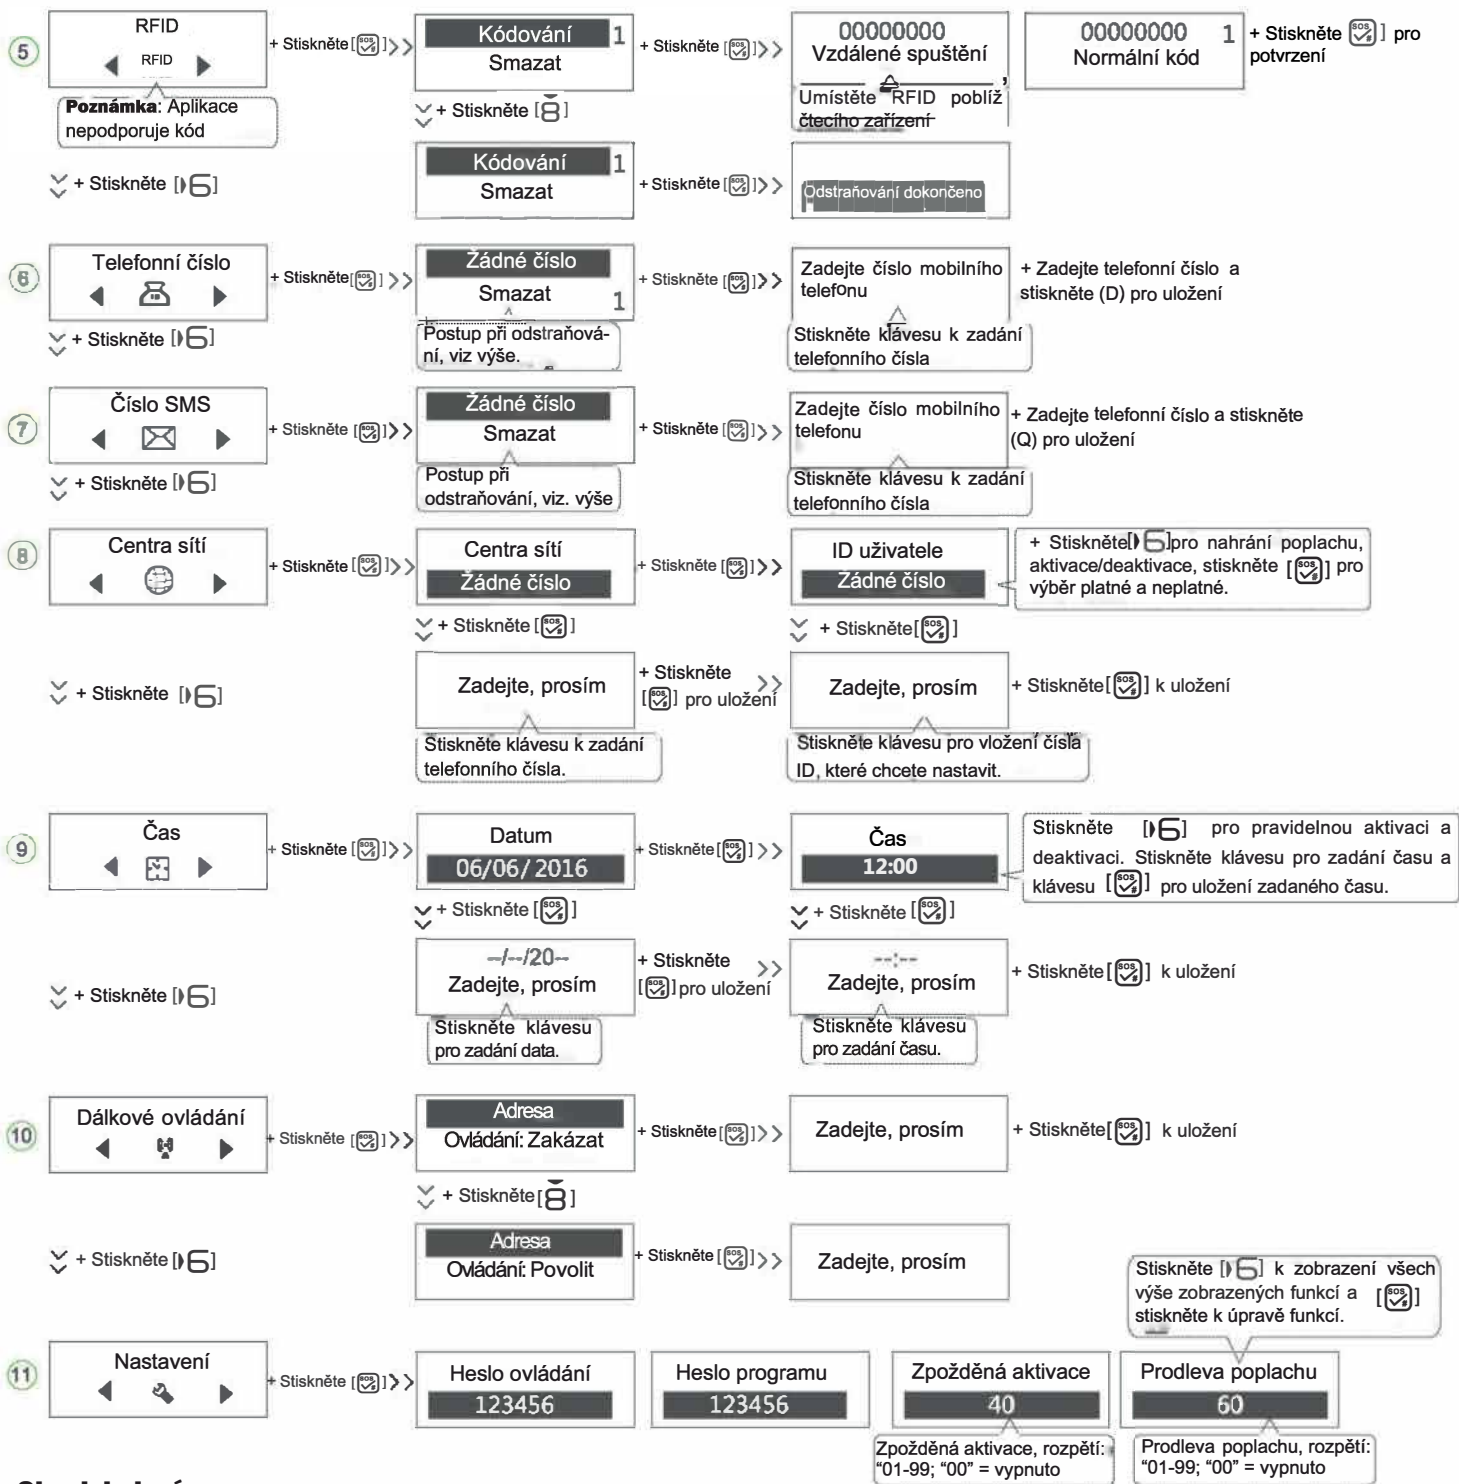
⑤ RFID
RFID
+ Stiskněte [SOS] >>
Kódování 1
Smazat
+ Stiskněte [SOS] >>
00000000
Vzdálené spuštění
Umístěte RFID poblíž čtecího zařízení
00000000 1
Normální kód
+ Stiskněte [SOS] pro potvrzení

Poznámka: Aplikace nepodporuje kód

+ Stiskněte [8]

+ Stiskněte [6]
Kódování 1
Smazat
+ Stiskněte [SOS] >>
Odstraňování dokončeno

⑥ Telefonní číslo
+ Stiskněte [SOS] >>
Žádné číslo
Smazat 1
Postup při odstraňování, viz výše.
+ Stiskněte [SOS] >>
Zadejte číslo mobilního telefonu
Stiskněte klávesu k zadání telefonního čísla
+ Zadejte telefonní číslo a stiskněte (D) pro uložení
+ Stiskněte [6]

⑦ Číslo SMS
+ Stiskněte [SOS] >>
Žádné číslo
Smazat
Postup při odstraňování, viz. výše
+ Stiskněte [SOS] >>
Zadejte číslo mobilního telefonu
Stiskněte klávesu k zadání telefonního čísla
+ Zadejte telefonní číslo a stiskněte (Q) pro uložení
+ Stiskněte [6]

⑧ Centra sítí
+ Stiskněte [SOS] >>
Centra sítí
Žádné číslo
+ Stiskněte [SOS] >>
ID uživatele
Žádné číslo
+ Stiskněte [6] pro nahrání poplachu, aktivace/deaktivace, stiskněte [SOS] pro výběr platné a neplatné.
+ Stiskněte [SOS]
+ Stiskněte [SOS]

+ Stiskněte [6]
Zadejte, prosím
Stiskněte klávesu k zadání telefonního čísla.
+ Stiskněte [SOS] pro uložení >>
Zadejte, prosím
Stiskněte klávesu pro vložení čísla ID, které chcete nastavit.
+ Stiskněte [SOS] k uložení

⑨ Čas
+ Stiskněte [SOS] >>
Datum
06/06/2016
+ Stiskněte [SOS] >>
Čas
12:00
Stiskněte [6] pro pravidelnou aktivaci a deaktivaci. Stiskněte klávesu pro zadání času a klávesu [SOS] pro uložení zadaného času.
+ Stiskněte [SOS]
+ Stiskněte [SOS]

+ Stiskněte [6]
--/--/20--
Zadejte, prosím
Stiskněte klávesu pro zadání data.
+ Stiskněte [SOS] pro uložení >>
--:--
Zadejte, prosím
Stiskněte klávesu pro zadání času.
+ Stiskněte [SOS] k uložení

⑩ Dálkové ovládání
+ Stiskněte [SOS] >>
Adresa
Ovládání: Zakázat
+ Stiskněte [SOS] >>
Zadejte, prosím
+ Stiskněte [SOS] k uložení
+ Stiskněte [8]

+ Stiskněte [6]
Adresa
Ovládání: Povolit
+ Stiskněte [SOS] >>
Zadejte, prosím

Stiskněte [6] k zobrazení všech výše zobrazených funkcí a stiskněte [SOS] k úpravě funkcí.

⑪ Nastavení
+ Stiskněte [SOS] >>
Heslo ovládání
123456
Heslo programu
123456
Zpožděná aktivace
40
Prodleva poplachu
60
Zpožděná aktivace, rozpětí: "01-99; "00" = vypnuto
Prodleva poplachu, rozpětí: "01-99; "00" = vypnuto